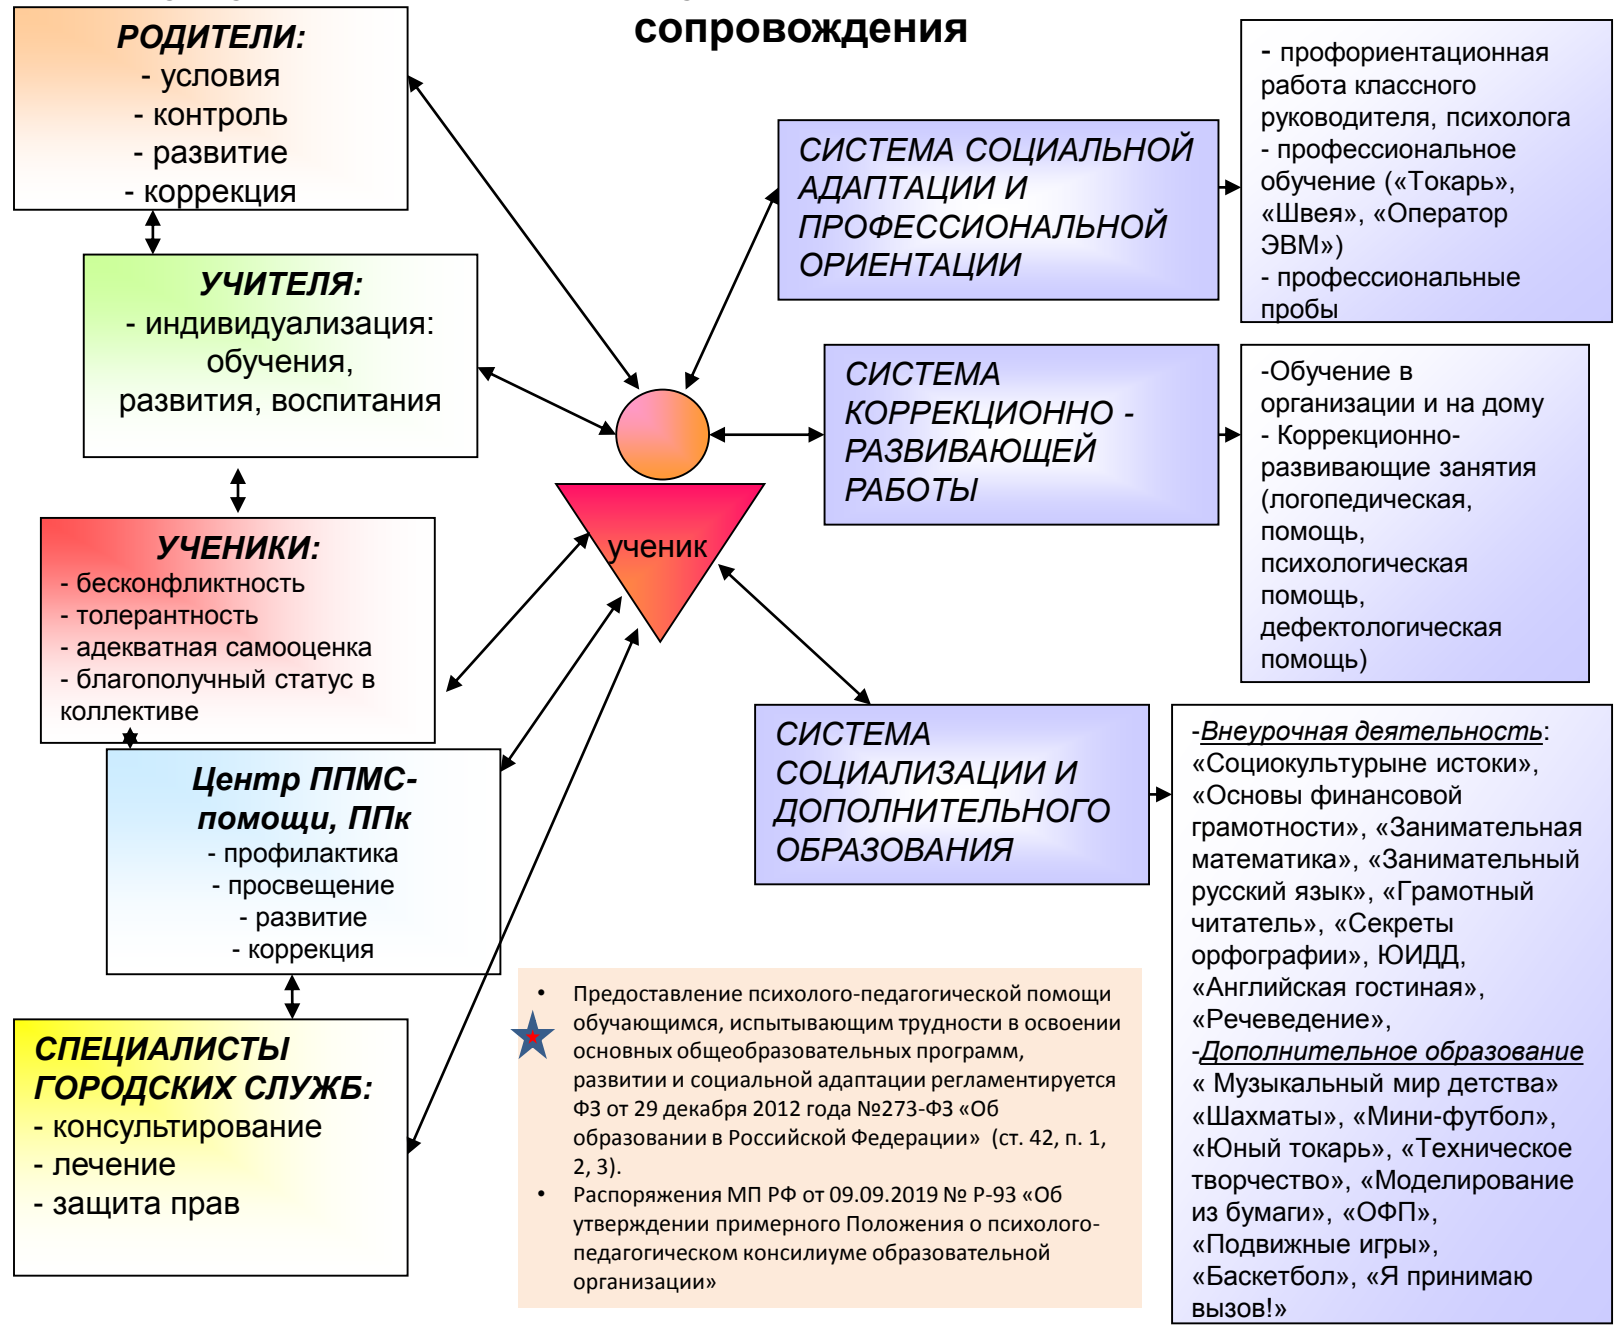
сопровождения

РОДИТЕЛИ:
- условия
- контроль
- развитие
- коррекция

УЧИТЕЛЯ:
- индивидуализация: обучения, развития, воспитания

УЧЕНИКИ:
- бесконфликтность
- толерантность
- адекватная самооценка
- благополучный статус в коллективе

Центр ППМС-помощи, ППк
- профилактика
- просвещение
- развитие
- коррекция

СПЕЦИАЛИСТЫ ГОРОДСКИХ СЛУЖБ:
- консультирование
- лечение
- защита прав

ученик

СИСТЕМА СОЦИАЛЬНОЙ АДАПТАЦИИ И ПРОФЕССИОНАЛЬНОЙ ОРИЕНТАЦИИ

- профориентационная работа классного руководителя, психолога
- профессиональное обучение («Токарь», «Швея», «Оператор ЭВМ»)
- профессиональные пробы

СИСТЕМА КОРРЕКЦИОННО - РАЗВИВАЮЩЕЙ РАБОТЫ

-Обучение в организации и на дому
- Коррекционно-развивающие занятия (логопедическая, помощь, психологическая помощь, дефектологическая помощь)

СИСТЕМА СОЦИАЛИЗАЦИИ И ДОПОЛНИТЕЛЬНОГО ОБРАЗОВАНИЯ

-Внеурочная деятельность: «Социокультурыне истоки», «Основы финансовой грамотности», «Занимательная математика», «Занимательный русский язык», «Грамотный читатель», «Секреты орфографии», ЮИДД, «Английская гостиная», «Речеведение»,
-Дополнительное образование « Музыкальный мир детства» «Шахматы», «Мини-футбол», «Юный токарь», «Техническое творчество», «Моделирование из бумаги», «ОФП», «Подвижные игры», «Баскетбол», «Я принимаю вызов!»

• Предоставление психолого-педагогической помощи обучающимся, испытывающим трудности в освоении основных общеобразовательных программ, развитии и социальной адаптации регламентируется ФЗ от 29 декабря 2012 года №273-ФЗ «Об образовании в Российской Федерации» (ст. 42, п. 1, 2, 3).
• Распоряжения МП РФ от 09.09.2019 № Р-93 «Об утверждении примерного Положения о психолого-педагогическом консилиуме образовательной организации»